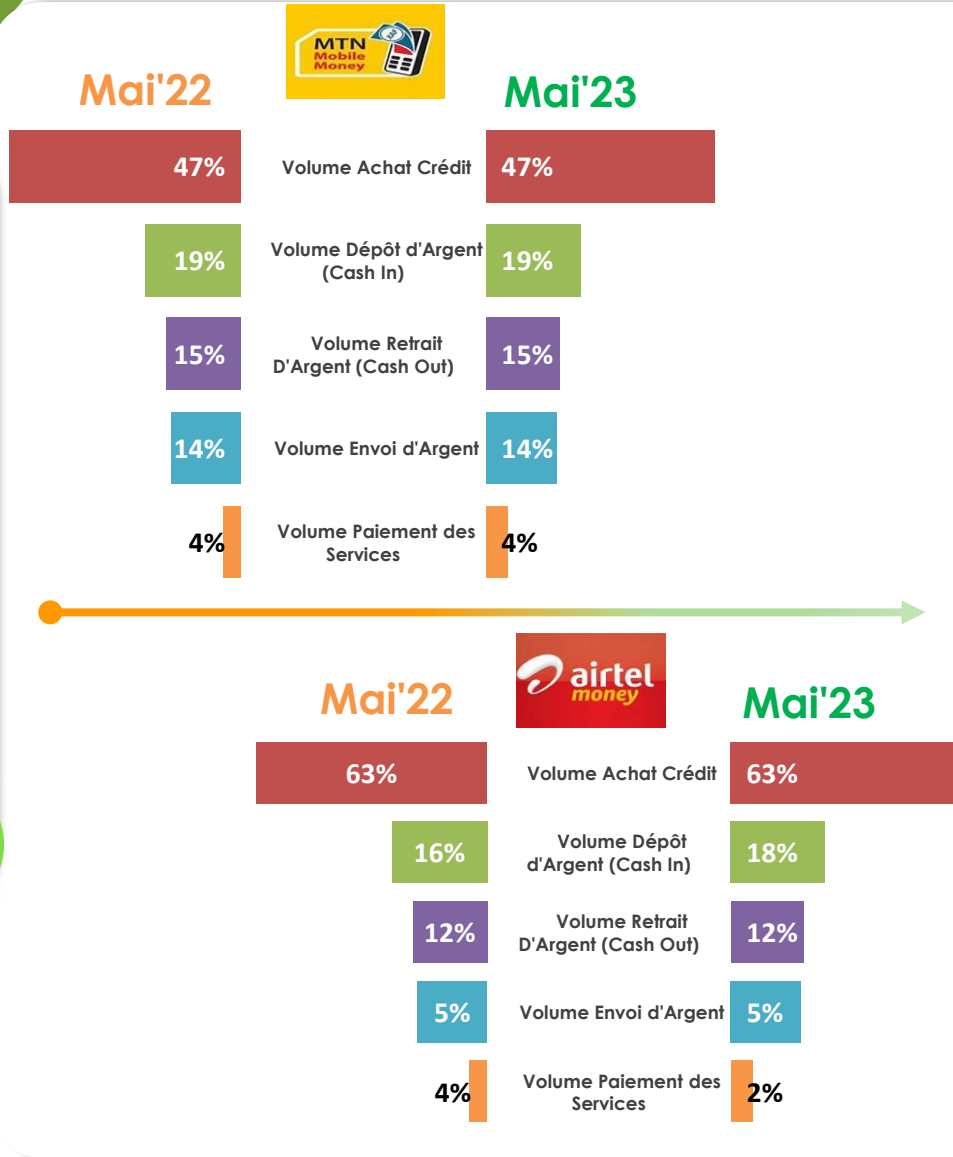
MTN Mobile Money

Mai'22

Mai'23

47% Volume Achat Crédit 47%

19% Volume Dépôt d'Argent (Cash In) 19%

15% Volume Retrait D'Argent (Cash Out) 15%

14% Volume Envoi d'Argent 14%

4% Volume Paiement des Services 4%

airtel money

Mai'22

Mai'23

63% Volume Achat Crédit 63%

16% Volume Dépôt d'Argent (Cash In) 18%

12% Volume Retrait D'Argent (Cash Out) 12%

5% Volume Envoi d'Argent 5%

4% Volume Paiement des Services 2%